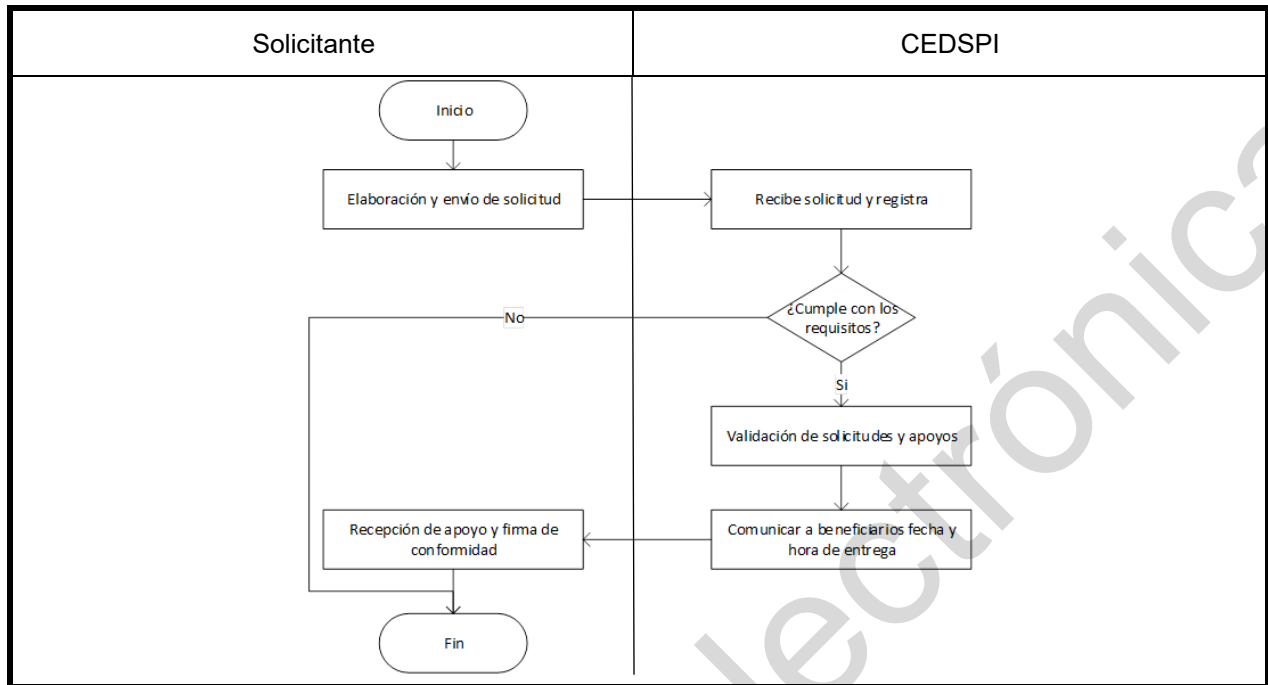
| Solicitante | CEDSPI |
|---|---|

Inicio

Elaboración y envío de solicitud

Recibe solicitud y registra

¿Cumple con los requisitos?

No

Si

Validación de solicitudes y apoyos

Comunicar a beneficiarios fecha y hora de entrega

Recepción de apoyo y firma de conformidad

Fin

lectrónica